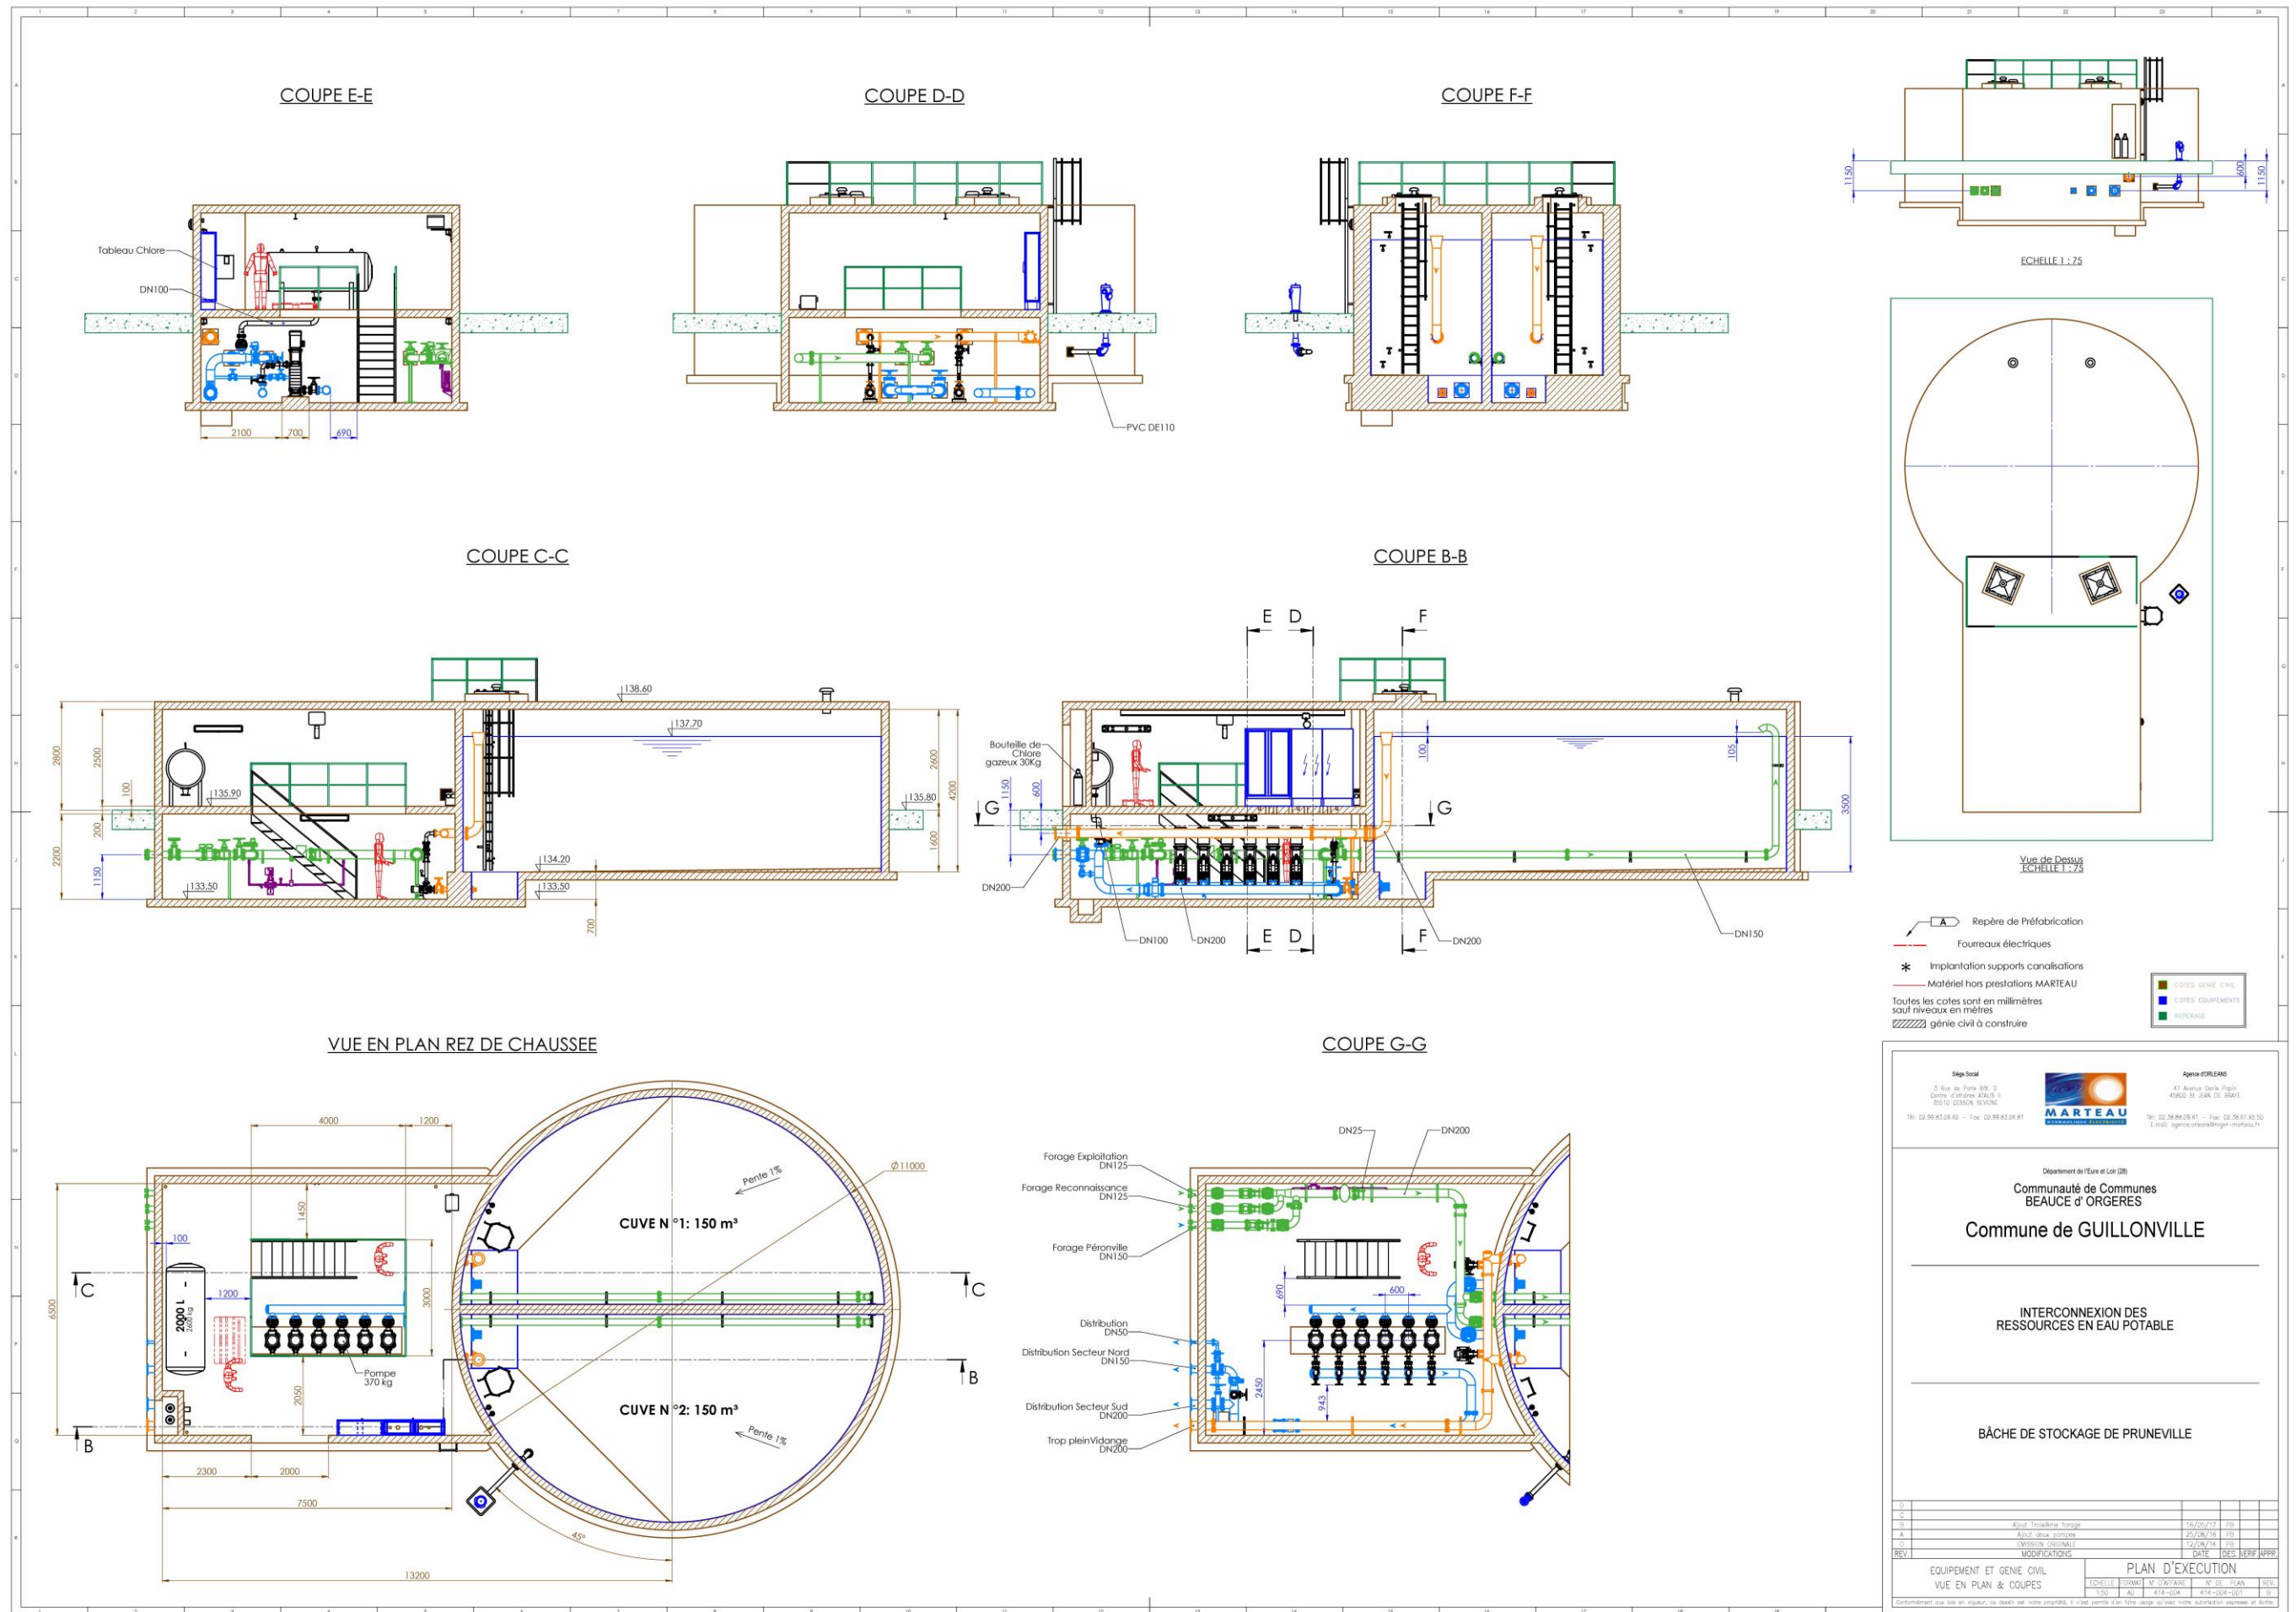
COUPE E-E

Tableau Chlore
DN100
2100 700 690

COUPE D-D

PVC DE110

COUPE F-F

1150 600 1150
ECHELLE 1 : 75

Vue de Dessus
ECHELLE 1 : 75

COUPE C-C

138.60
137.70
135.90
135.80
134.20
133.50
133.50
2800 2500 100 200 2200 1150 2600 4200 1600 700

COUPE B-B

E D F
Bouteille de Chlore gazeux 30Kg
G G
1150 600 100 105 3500
DN200
DN100 DN200 DN200 DN150
E D F

Repère de Préfabrication
Fourreaux électriques
Implantation supports canalisations
Matériel hors prestations MARTEAU
Toutes les cotes sont en millimètres sauf niveaux en mètres
génie civil à construire

COTES GENIE CIVIL
COTES EQUIPEMENTS
REPERAGE

VUE EN PLAN REZ DE CHAUSSEE

4000 1200
Ø11000
Pente 1%
CUVE N°1: 150 m³
1450
100
C C
1200
3000
6500
2000 L 2600 Kg
Pompe 370 kg
2050
B B
CUVE N°2: 150 m³
Pente 1%
2300 2000
7500
45°
13200

COUPE G-G

DN25 DN200
Forage Exploitation DN125
Forage Reconnaissance DN125
Forage Péronville DN150
690
600
Distribution DN50
Distribution Secteur Nord DN150
Distribution Secteur Sud DN200
Trop pleinVidange DN200
2450
943

Siège Social
Agence d'ORLEANS
MARTEAU

Département de l'Eure et Loir (28)
Communauté de Communes BEAUCE d' ORGERES
Commune de GUILLONVILLE

INTERCONNEXION DES RESSOURCES EN EAU POTABLE

BÂCHE DE STOCKAGE DE PRUNEVILLE

| REV. | MODIFICATIONS | DATE | DES. | VERIF | APPR |
|---|---|---|---|---|---|
| D | | | | | |
| C | | | | | |
| B | Ajout troisième forage | 16/05/17 | PB | | |
| A | Ajout deux pompes | 25/05/16 | PB | | |
| 0 | EMISSION ORIGINALE | 12/06/14 | PB | | |

EQUIPEMENT ET GENIE CIVIL
VUE EN PLAN & COUPES
PLAN D'EXECUTION
ECHELLE 1:50 FORMAT A0 N° D'AFFAIRE 414-004 N° DE PLAN 414-004-001 REV. B